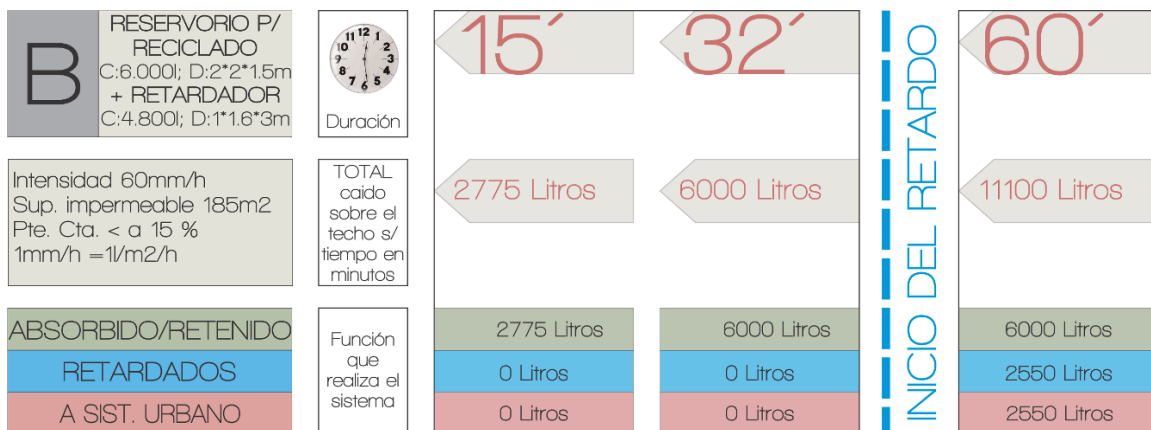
B

RESERVORIO P/ RECICLADO
C:6.000l; D:2*2*1.5m
+ RETARDADOR
C:4.800l; D:1*1.6*3m

12
1
2
3
4
5
6
7
8
9
10
11

Duración

15´

32´

INICIO DEL RETARDO

60´

Intensidad 60mm/h
Sup. impermeable 185m2
Pte. Cta. < a 15 %
1mm/h =1l/m2/h

TOTAL caido sobre el techo s/ tiempo en minutos

2775 Litros

6000 Litros

11100 Litros

| ABSORBIDO/RETENIDO | Función que realiza el sistema | 2775 Litros | 6000 Litros | 6000 Litros |
|---|---|---|---|---|
| RETARDADOS | | 0 Litros | 0 Litros | 2550 Litros |
| A SIST. URBANO | | 0 Litros | 0 Litros | 2550 Litros |